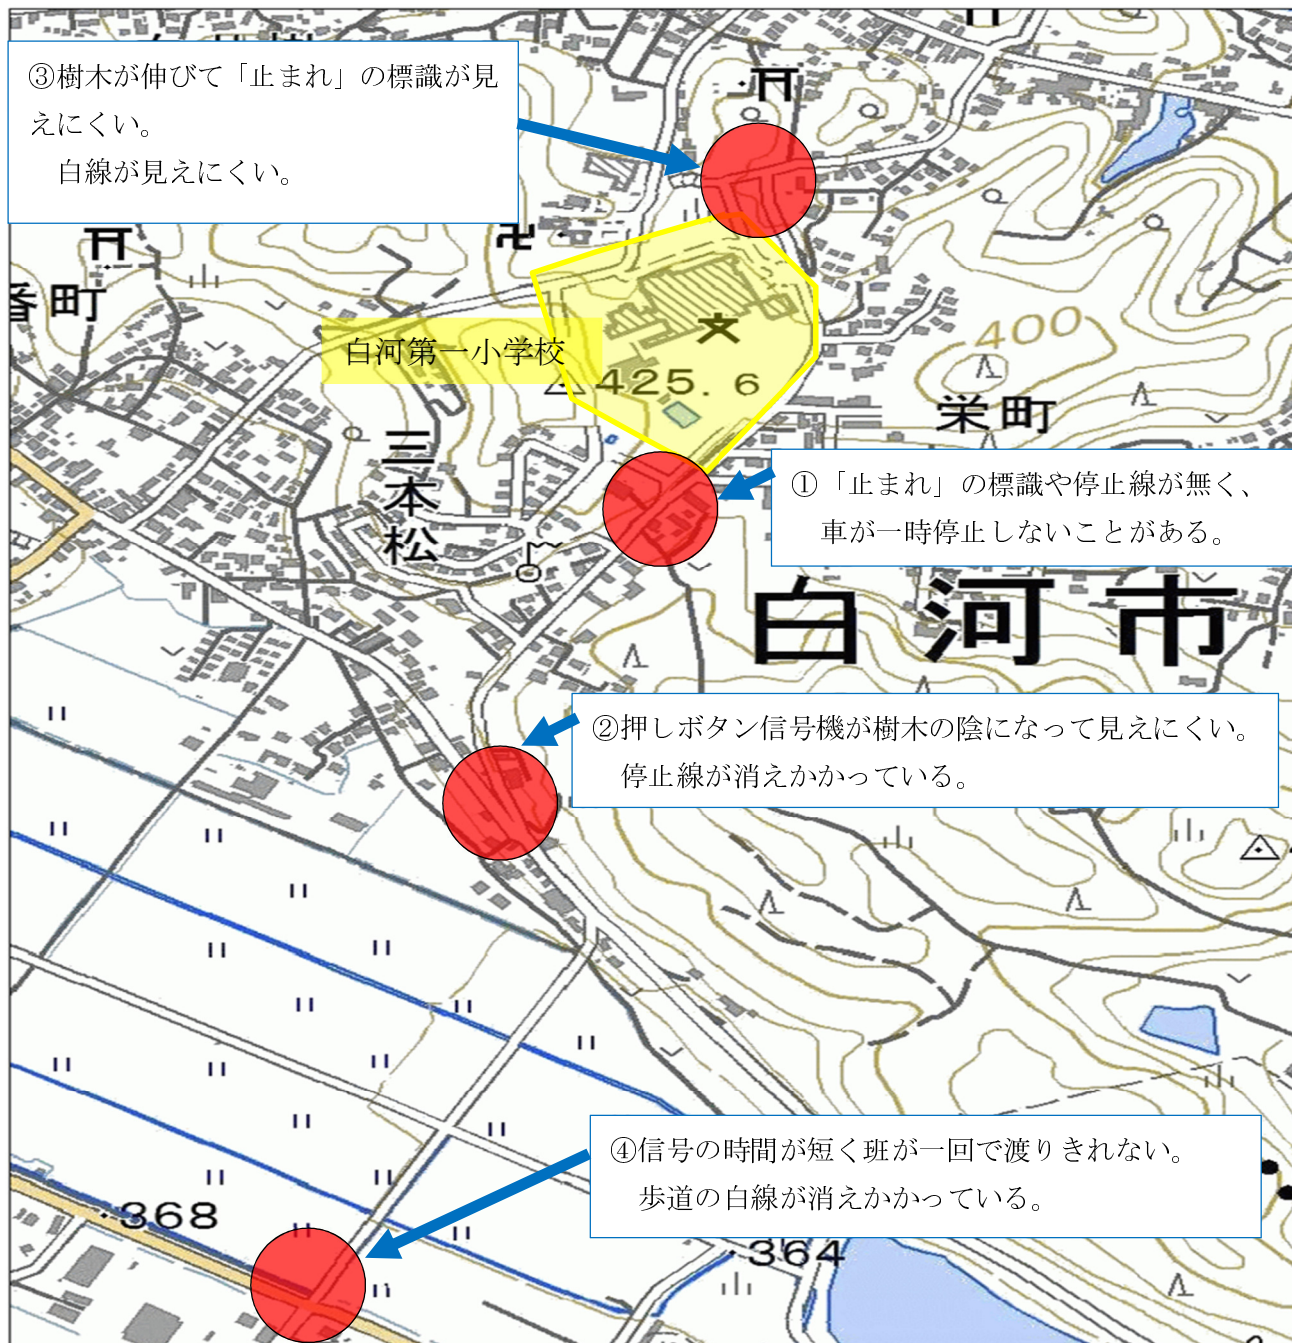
③樹木が伸びて「止まれ」の標識が見えにくい。
白線が見えにくい。

番町

白河第一小学校

425.6

400

栄町

三本松

①「止まれ」の標識や停止線が無く、車が一時停止しないことがある。

白河市

②押しボタン信号機が樹木の陰になって見えにくい。
停止線が消えかかっている。

④信号の時間が短く班が一回で渡りきれない。
歩道の白線が消えかかっている。

368

364